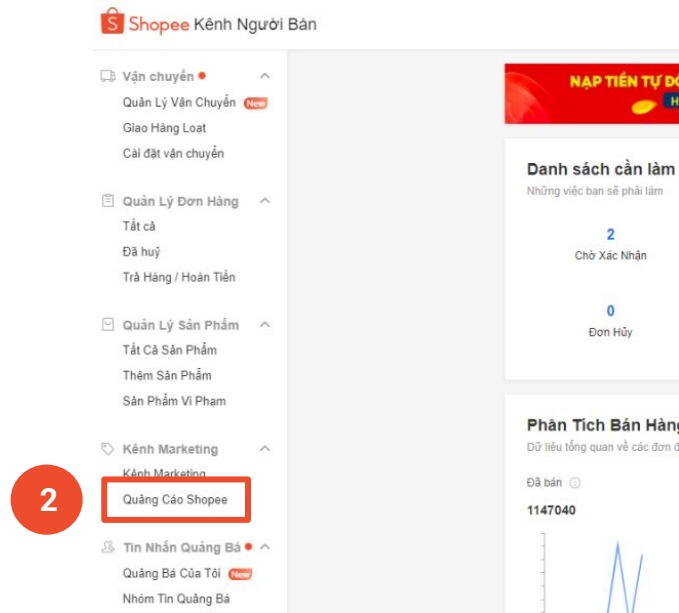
Shopee Kênh Người Bán

Vận chuyển
Quản Lý Vận Chuyển New
Giao Hàng Loạt
Cài đặt vận chuyển

Quản Lý Đơn Hàng
Tất cả
Đã huỷ
Trả Hàng / Hoàn Tiền

Quản Lý Sản Phẩm
Tất Cả Sản Phẩm
Thêm Sản Phẩm
Sản Phẩm Vi Phạm

Kênh Marketing
Kênh Marketing
2
Quảng Cáo Shopee

Tin Nhắn Quảng Bá
Quảng Bá Của Tôi New
Nhóm Tin Quảng Bá

NẠP TIỀN TỰ ĐỘ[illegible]

Danh sách cần làm
Những việc bạn sẽ phải làm

2
Chờ Xác Nhận

0
Đơn Hủy

Phân Tích Bán Hàn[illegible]
Dữ liệu tổng quan về các đơn đ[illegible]

Đã bán
1147040